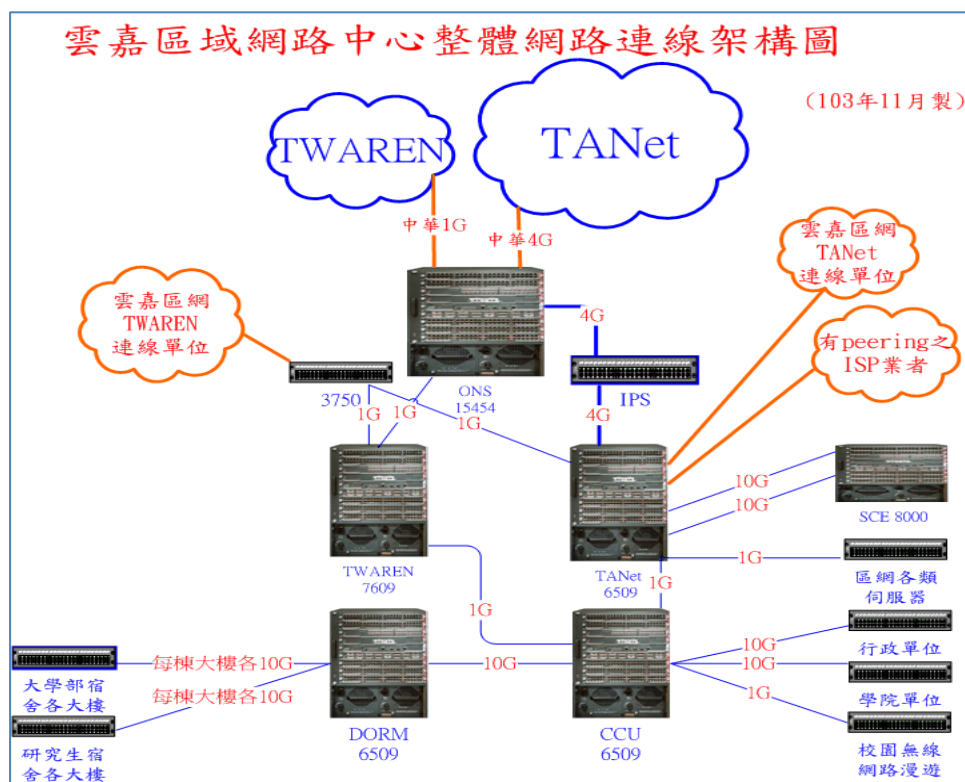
雲嘉區域網路中心整體網路連線架構圖

(103年11月製)

TWAREN

TANet

中華1G

中華4G

雲嘉區網 TANet 連線單位

雲嘉區網 TWAREN 連線單位

4G

有peering之 ISP業者

IPS

3750

ONS 15454

1G

1G

1G

4G

10G

10G

SCE 8000

1G

TWAREN 7609

TANet 6509

1G

區網各類 伺服器

1G

大學部宿 舍各大樓

每棟大樓各10G

10G

10G

行政單位

每棟大樓各10G

10G

學院單位

1G

研究生宿 舍各大樓

DORM 6509

CCU 6509

校園無線 網路漫遊